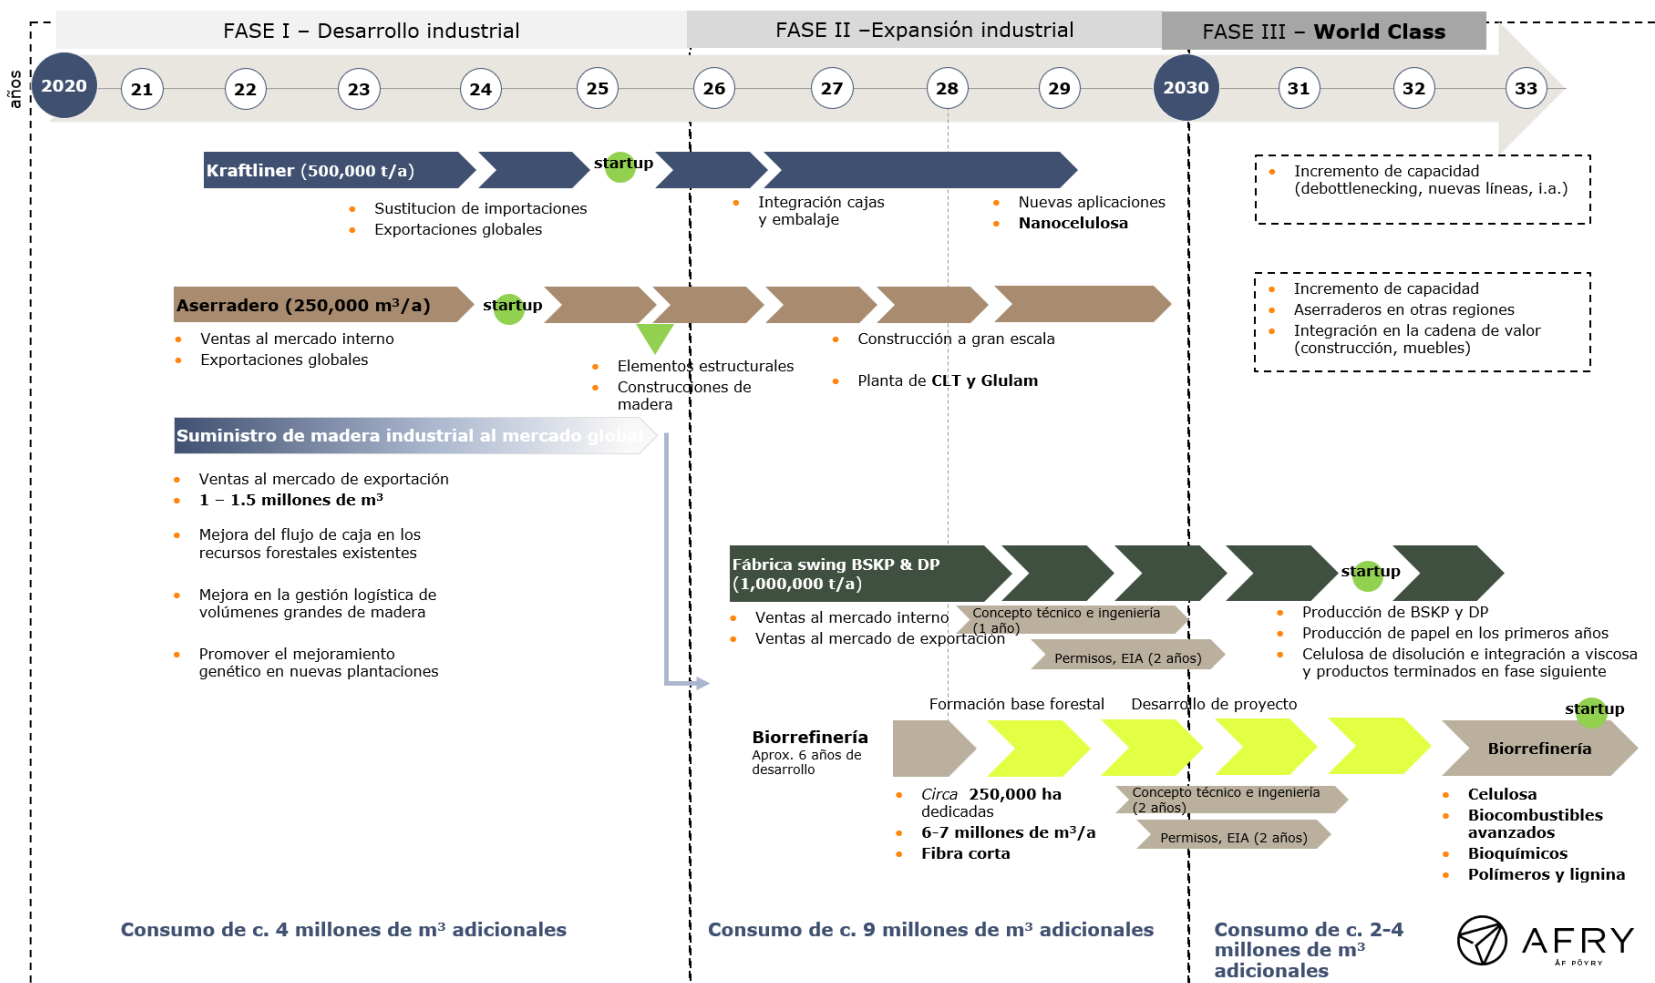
años

FASE I – Desarrollo industrial

FASE II –Expansión industrial

FASE III – **World Class**

2020 21 22 23 24 25 26 27 28 29 2030 31 32 33

Kraftliner (500,000 t/a)

startup

- Sustitucion de importaciones
- Exportaciones globales

- Integración cajas y embalaje

- Nuevas aplicaciones
- Nanocelulosa

- Incremento de capacidad (debottlenecking, nuevas líneas, i.a.)

Aserradero (250,000 m³/a)

startup

- Ventas al mercado interno
- Exportaciones globales

- Elementos estructurales
- Construcciones de madera

- Construcción a gran escala

- Planta de CLT y Glulam

- Incremento de capacidad
- Aserraderos en otras regiones
- Integración en la cadena de valor (construcción, muebles)

Suministro de madera industrial al mercado global

- Ventas al mercado de exportación
- 1 – 1.5 millones de m³

- Mejora del flujo de caja en los recursos forestales existentes

- Mejora en la gestión logística de volúmenes grandes de madera

- Promover el mejoramiento genético en nuevas plantaciones

Fábrica swing BSKP & DP (1,000,000 t/a)

startup

- Ventas al mercado interno
- Ventas al mercado de exportación

Concepto técnico e ingeniería (1 año)

Permisos, EIA (2 años)

- Producción de BSKP y DP
- Producción de papel en los primeros años
- Celulosa de disolución e integración a viscosa y productos terminados en fase siguiente

Formación base forestal

Desarrollo de proyecto

startup

Biorrefinería
Aprox. 6 años de desarrollo

Biorrefinería

- Circa 250,000 ha dedicadas
- 6-7 millones de m³/a
- Fibra corta

Concepto técnico e ingeniería (2 años)

Permisos, EIA (2 años)

- Celulosa
- Biocombustibles avanzados
- Bioquímicos
- Polímeros y lignina

Consumo de c. 4 millones de m³ adicionales

Consumo de c. 9 millones de m³ adicionales

Consumo de c. 2-4 millones de m³ adicionales

AFRY
ÅF PÖYRY